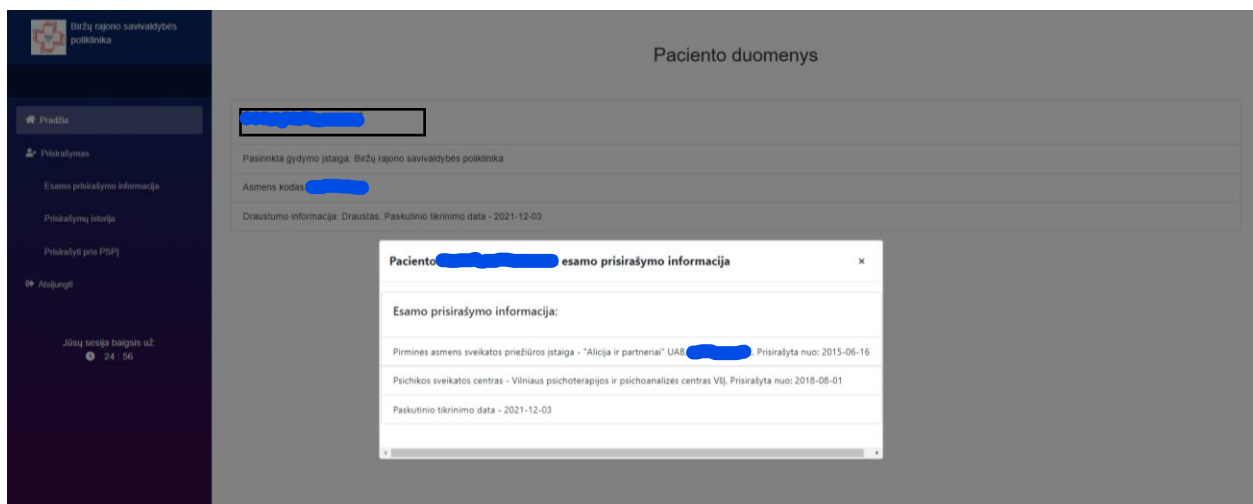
Biržų rajono savivaldybės poliklinika

Paciento duomenys

Pradžia

Prisirašymas

Esamo prisirašymo informacija

Prisirašymų istorija

Prisirašyti prie PSPĮ

Atsijungti

Jūsų sesija baigsis už:
24 : 56

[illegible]

Pasirinkta gydymo įstaiga: Biržų rajono savivaldybės poliklinika

Asmens kodas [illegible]

Draustumo informacija: Draustas. Paskutinio tikrinimo data - 2021-12-03

Paciento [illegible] esamo prisirašymo informacija

×

Esamo prisirašymo informacija:

Pirminės asmens sveikatos priežiūros įstaiga - "Alicija ir partneriai" UAB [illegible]. Prisirašyta nuo: 2015-06-16

Psichikos sveikatos centras - Vilniaus psichoterapijos ir psichoanalizės centras VšĮ. Prisirašyta nuo: 2018-08-01

Paskutinio tikrinimo data - 2021-12-03